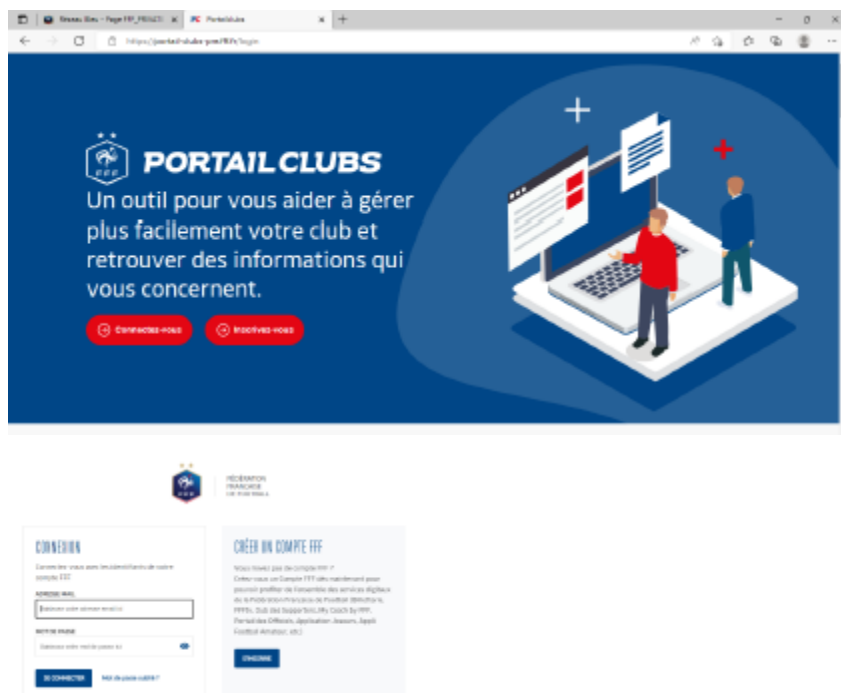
Réseau Bleu - Page FFF_PROJETS | PortailClubs

https://portail-clubs-pm/fff/login

PORTAIL CLUBS

Un outil pour vous aider à gérer plus facilement votre club et retrouver des informations qui vous concernent.

Connectez-vous

Inscrivez-vous

FÉDÉRATION FRANÇAISE DE FOOTBALL

CONNEXION

Connectez-vous avec les identifiants de votre compte FFF.

ADRESSE MAIL

Saisissez votre adresse email ici

MOT DE PASSE

Saisissez votre mot de passe ici

SE CONNECTER

Mot de passe oublié ?

CRÉER UN COMPTE FFF

Vous n'avez pas de compte FFF ? Créez-vous un Compte FFF dès maintenant pour pouvoir profiter de l'ensemble des services digitaux de la Fédération Française de Football (Billetterie, FFFTv, Club des Supporters, My Coach by FFF, Portail des Officiels, Application Joueurs, Appli Football Amateur, etc.)

S'INSCRIRE